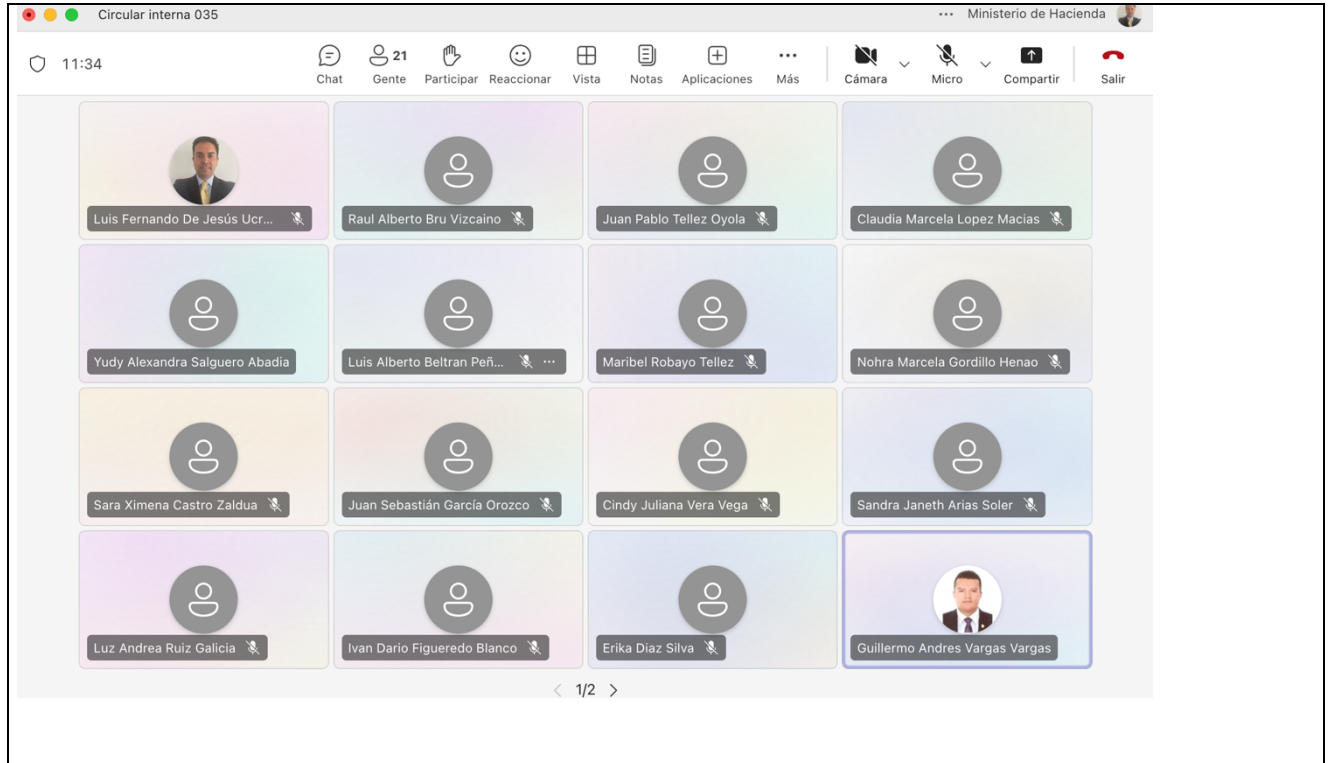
Circular interna 035

... Ministerio de Hacienda

11:34

Chat

21 Gente

Participar

Reaccionar

Vista

Notas

Aplicaciones

... Más

Cámara

Micro

Compartir

Salir

Luis Fernando De Jesús Ucr...

Raul Alberto Bru Vizcaino

Juan Pablo Tellez Oyola

Claudia Marcela Lopez Macias

Yudy Alexandra Salguero Abadia

Luis Alberto Beltran Peñ... ...

Maribel Robayo Tellez

Nohra Marcela Gordillo Henao

Sara Ximena Castro Zaldua

Juan Sebastián García Orozco

Cindy Juliana Vera Vega

Sandra Janeth Arias Soler

Luz Andrea Ruiz Galicia

Ivan Dario Figueredo Blanco

Erika Diaz Silva

Guillermo Andres Vargas Vargas

< 1/2 >